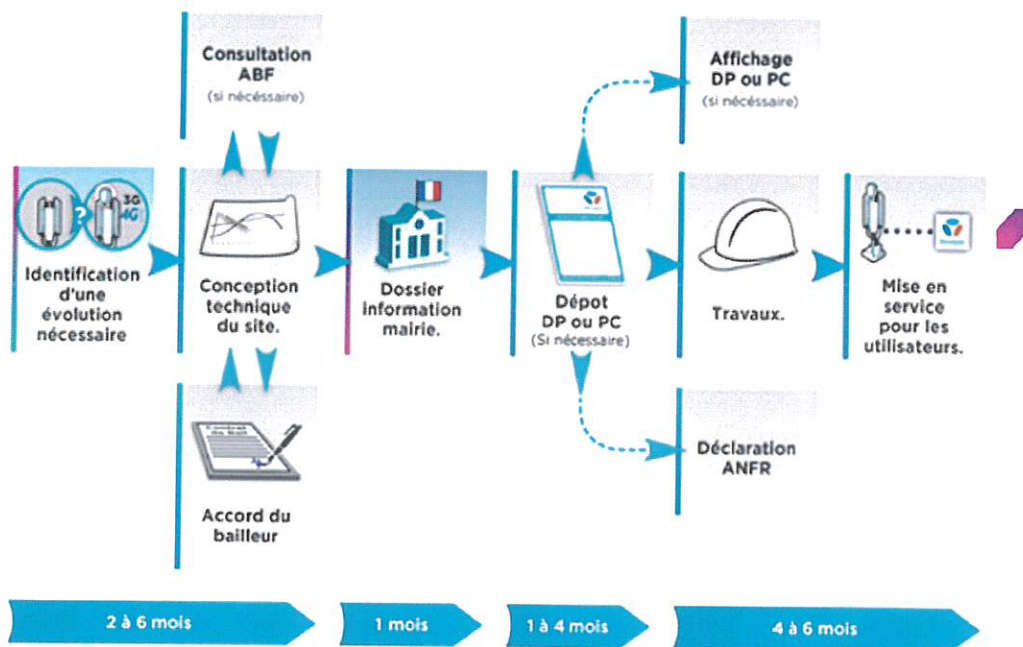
Consultation ABF
(si nécessaire)

Affichage DP ou PC
(si nécessaire)

3G 4G

Identification d'une évolution nécessaire

Conception technique du site.

Dossier information mairie.

Dépot DP ou PC
(Si nécessaire)

Travaux.

Mise en service pour les utilisateurs.

Contrat de Bail

Accord du bailleur

Déclaration ANFR

2 à 6 mois

1 mois

1 à 4 mois

4 à 6 mois